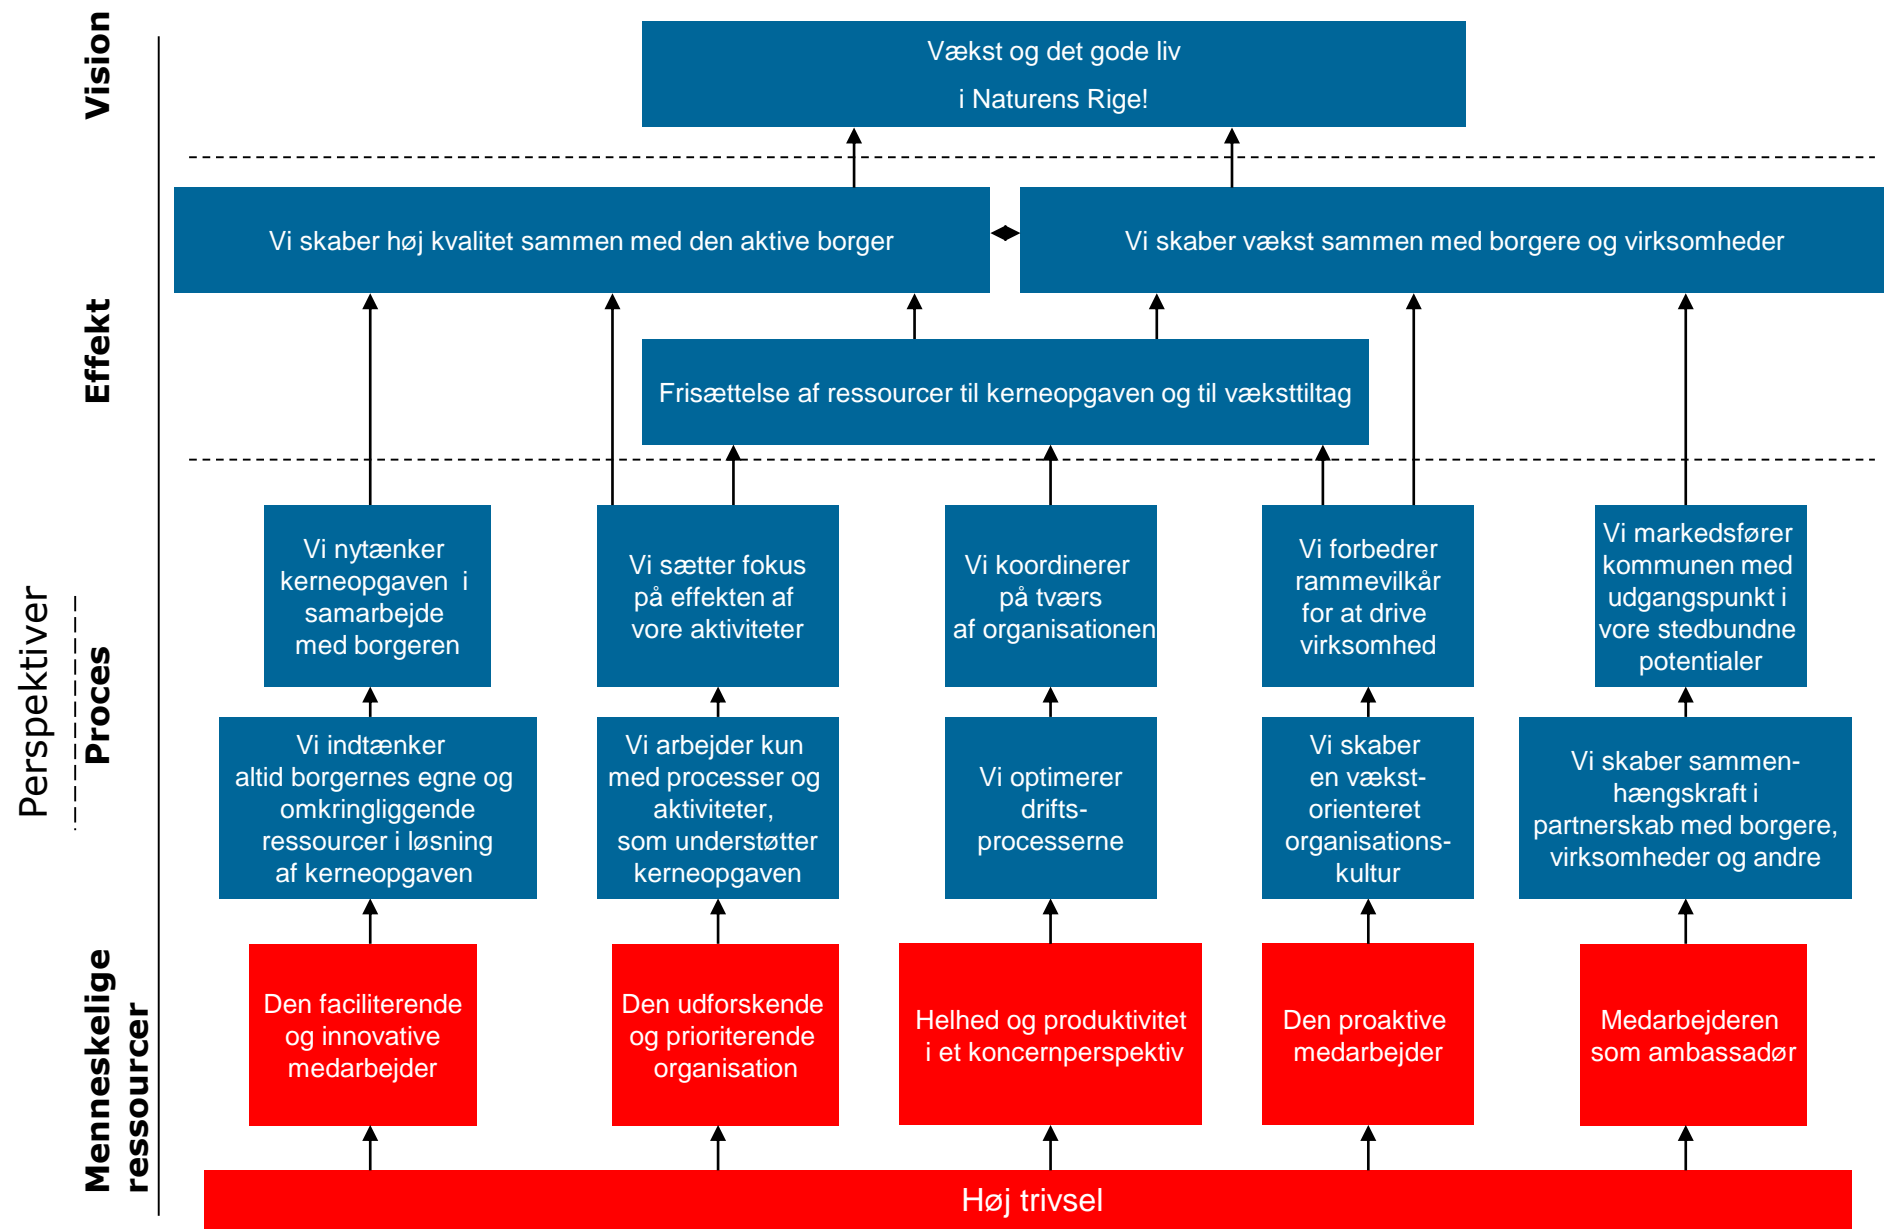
Perspektiver

Vision

Vækst og det gode liv
i Naturens Rige!

Effekt

Vi skaber høj kvalitet sammen med den aktive borger

Vi skaber vækst sammen med borgere og virksomheder

Frisættelse af ressourcer til kerneopgaven og til vaeksttiltag

Proces

Vi nytænker kerneopgaven i samarbejde med borgeren

Vi sætter fokus på effekten af vore aktiviteter

Vi koordinerer på tværs af organisationen

Vi forbedrer rammevilkår for at drive virksomhed

Vi markedsfører kommunen med udgangspunkt i vore stedbundne potentialer

Vi indtænker altid borgernes egne og omkringliggende ressourcer i løsning af kerneopgaven

Vi arbejder kun med processer og aktiviteter, som understøtter kerneopgaven

Vi optimerer drifts-processerne

Vi skaber en vækst-orienteret organisations-kultur

Vi skaber sammen-hængskraft i partnerskab med borgere, virksomheder og andre

Menneskelige ressourcer

Den faciliterende og innovative medarbejder

Den udforskende og prioriterende organisation

Helhed og produktivitet i et koncernperspektiv

Den proaktive medarbejder

Medarbejderen som ambassadør

Høj trivsel